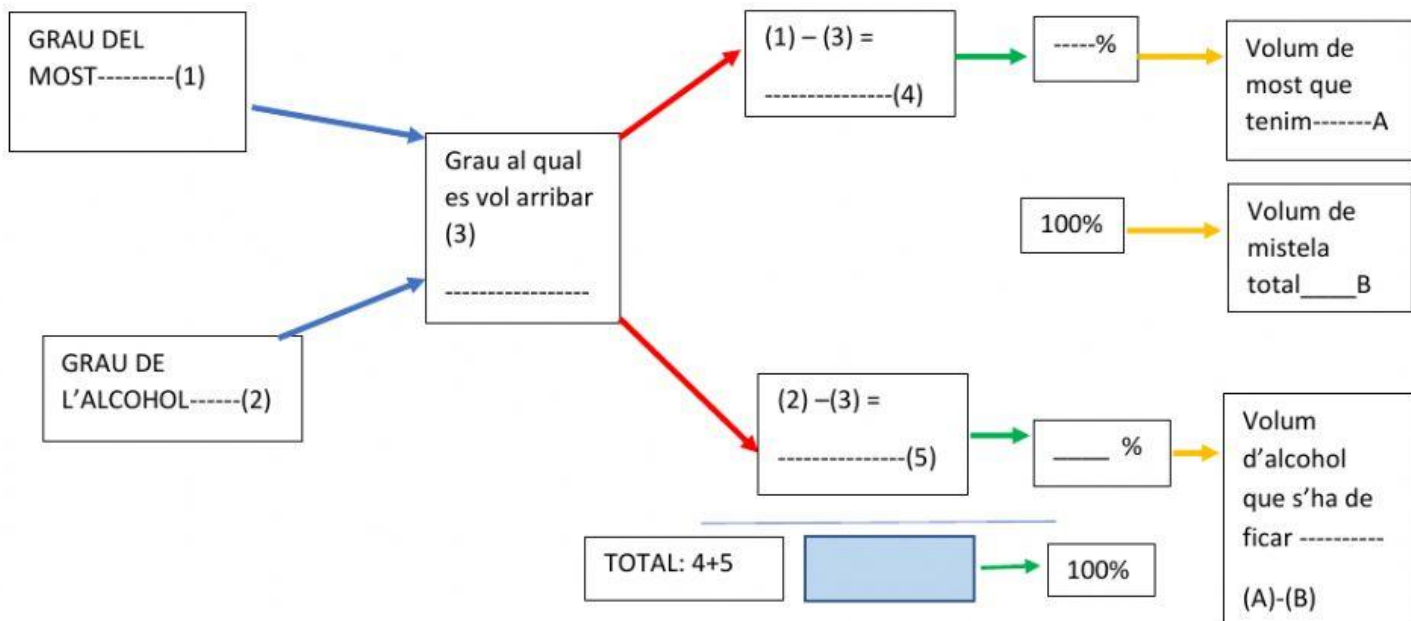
GRAU DEL MOST---------(1)

GRAU DE L'ALCOHOL------(2)

Grau al qual es vol arribar (3)

-----------------

(1) – (3) =

---------------(4)

-----%

Volum de most que tenim-------A

100%

Volum de mistela total_____B

(2) –(3) =

---------------(5)

_____ %

Volum d'alcohol que s'ha de ficar ----------

(A)-(B)

TOTAL: 4+5

100%